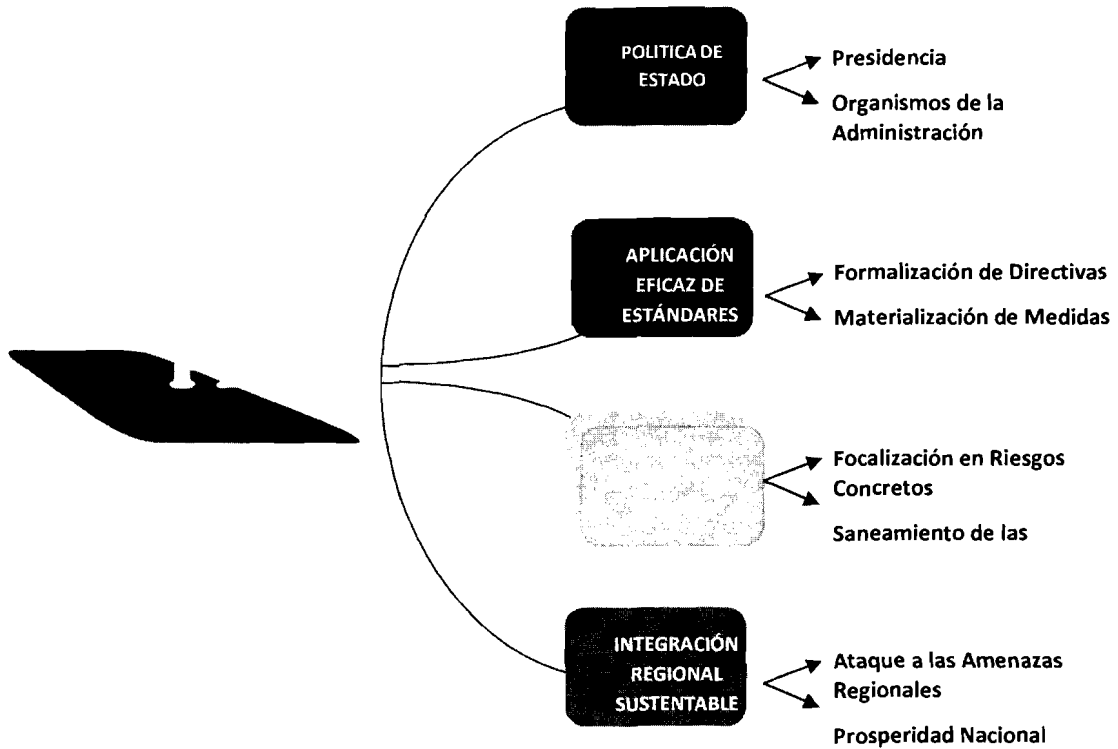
POLITICA DE ESTADO

Presidencia

Organismos de la Administración

APLICACIÓN EFICAZ DE ESTÁNDARES

Formalización de Directivas

Materialización de Medidas

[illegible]

Focalización en Riesgos Concretos

Saneamiento de las

INTEGRACIÓN REGIONAL SUSTENTABLE

Ataque a las Amenazas Regionales

Prosperidad Nacional